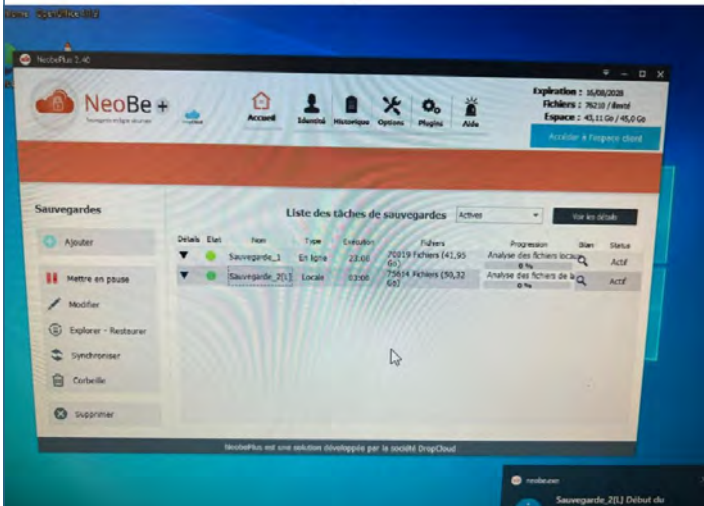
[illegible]

NeobePlus 2.40

NeoBe +

Accueil Identité Historique Options Plugins Aide

Expiration : 16/08/2028
Fichiers : 76210 / illimité
Espace : 43,11 Go / 45,0 Go

Accéder à l'espace client

Sauvegardes

Ajouter

Mettre en pause

Modifier

Explorer - Restaurer

Synchroniser

Corbeille

Supprimer

Liste des tâches de sauvegardes

Actives

Voir les détails

| Détails | Etat | Nom | Type | Exécution | Fichiers | Progression | Bilan | Status |
|---|---|---|---|---|---|---|---|---|
| ▼ | | Sauvegarde_1 | En ligne | 23:00 | 70019 Fichiers (41,95 Go) | Analyse des fichiers locau 0 % | | Actif |
| ▼ | | Sauvegarde_2[L] | Locale | 03:00 | 75654 Fichiers (50,32 Go) | Analyse des fichiers de la 0 % | | Actif |

NeobePlus est une solution développée par la société DropCloud

neobeuser

Sauvegarde_2[L] Début du